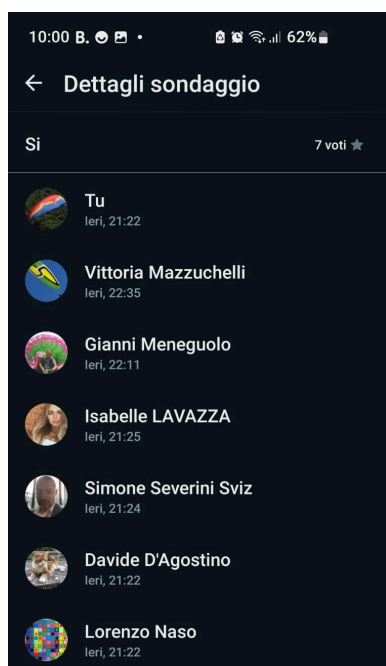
10:00 B. • 62%

← Dettagli sondaggio

Si

7 voti

Tu
Ieri, 21:22

Vittoria Mazzuchelli
Ieri, 22:35

Gianni Meneguolo
Ieri, 22:11

Isabelle LAVAZZA
Ieri, 21:25

Simone Severini Sviz
Ieri, 21:24

Davide D'Agostino
Ieri, 21:22

Lorenzo Naso
Ieri, 21:22